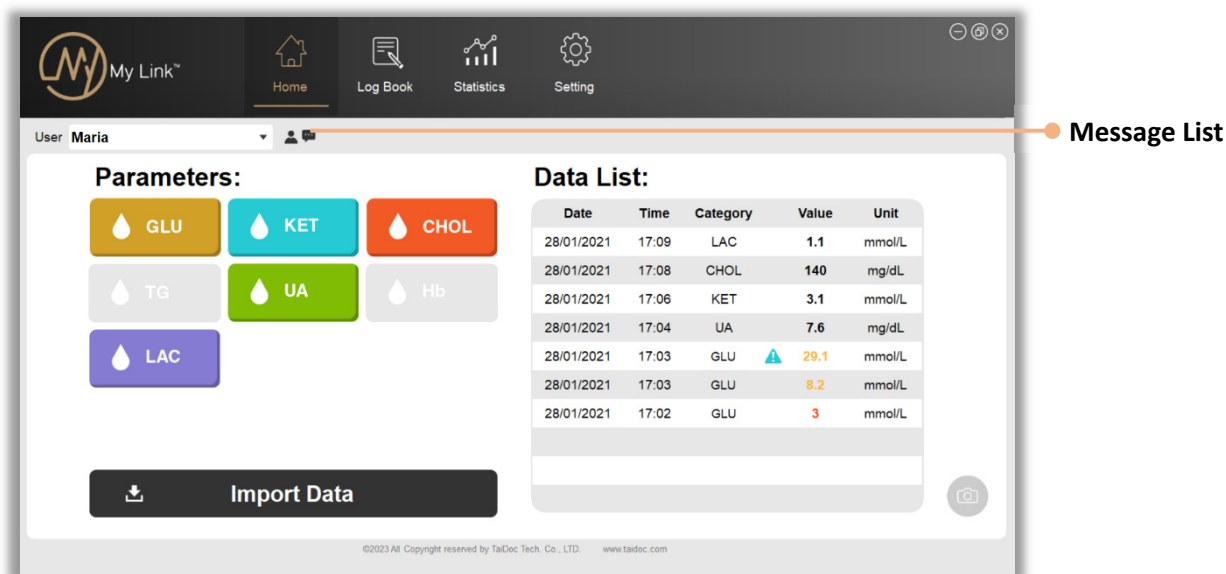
My Link™

Home
Log Book
Statistics
Setting

User Maria

Message List

Parameters:

GLU
KET
CHOL
TG
UA
Hb
LAC

Import Data

Data List:

| Date | Time | Category | Value | Unit |
|---|---|---|---|---|
| 28/01/2021 | 17:09 | LAC | 1.1 | mmol/L |
| 28/01/2021 | 17:08 | CHOL | 140 | mg/dL |
| 28/01/2021 | 17:06 | KET | 3.1 | mmol/L |
| 28/01/2021 | 17:04 | UA | 7.6 | mg/dL |
| 28/01/2021 | 17:03 | GLU | 29.1 | mmol/L |
| 28/01/2021 | 17:03 | GLU | 8.2 | mmol/L |
| 28/01/2021 | 17:02 | GLU | 3 | mmol/L |

©2023 All Copyright reserved by TaiDoc Tech. Co., LTD. www.taidoc.com